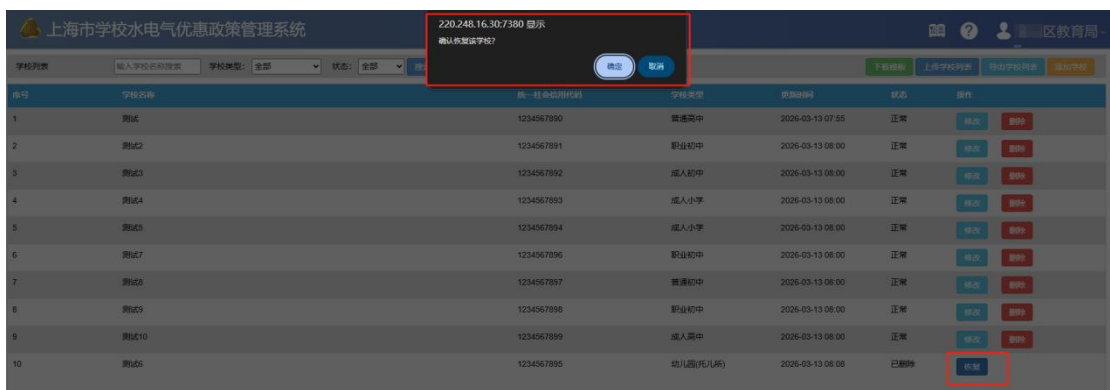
上海市学校水电气优惠政策管理系统

220.248.16.30:7380 显示
确认恢复该学校?
确定 取消

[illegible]区教育局

学校列表 输入学校名称搜索 学校类型: 全部 状态: 全部

下载模板 上传学校列表 导出学校列表 添加学校

| 序号 | 学校名称 | 统一社会信用代码 | 学校类型 | 更新时间 | 状态 | 操作 |
|---|---|---|---|---|---|---|
| 1 | 测试 | 1234567890 | 普通高中 | 2026-03-13 07:55 | 正常 | 修改 删除 |
| 2 | 测试2 | 1234567891 | 职业初中 | 2026-03-13 08:00 | 正常 | 修改 删除 |
| 3 | 测试3 | 1234567892 | 成人初中 | 2026-03-13 08:00 | 正常 | 修改 删除 |
| 4 | 测试4 | 1234567893 | 成人小学 | 2026-03-13 08:00 | 正常 | 修改 删除 |
| 5 | 测试5 | 1234567894 | 成人小学 | 2026-03-13 08:00 | 正常 | 修改 删除 |
| 6 | 测试7 | 1234567896 | 职业初中 | 2026-03-13 08:00 | 正常 | 修改 删除 |
| 7 | 测试8 | 1234567897 | 普通初中 | 2026-03-13 08:00 | 正常 | 修改 删除 |
| 8 | 测试9 | 1234567898 | 职业初中 | 2026-03-13 08:00 | 正常 | 修改 删除 |
| 9 | 测试10 | 1234567899 | 成人高中 | 2026-03-13 08:00 | 正常 | 修改 删除 |
| 10 | 测试6 | 1234567895 | 幼儿园(托儿所) | 2026-03-13 08:08 | 已删除 | 恢复 |